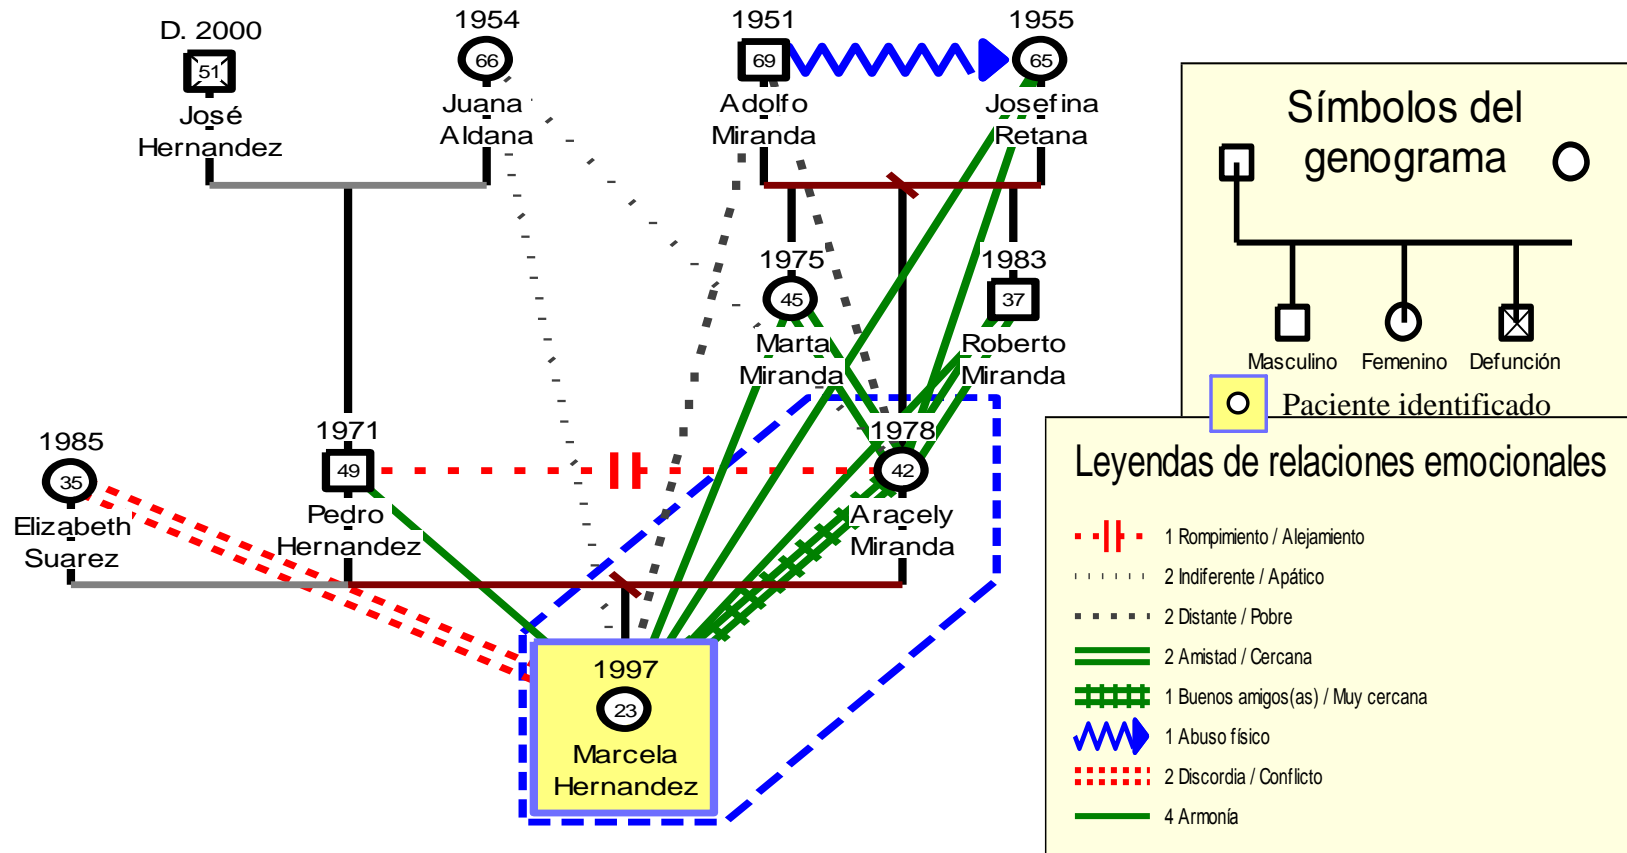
D. 2000
51
José Hernandez

1954
66
Juana Aldana

1951
69
Adolfo Miranda

1955
65
Josefina Retana

1975
45
Marta Miranda

1983
37
Roberto Miranda

1985
35
Elizabeth Suarez

1971
49
Pedro Hernandez

1978
42
Aracely Miranda

1997
23
Marcela Hernandez

Símbolos del genograma

Masculino
Femenino
Defunción
Paciente identificado

Leyendas de relaciones emocionales

1 Rompimiento / Alejamiento
2 Indiferente / Apático
2 Distante / Pobre
2 Amistad / Cercana
1 Buenos amigos(as) / Muy cercana
1 Abuso físico
2 Discordia / Conflicto
4 Armonía